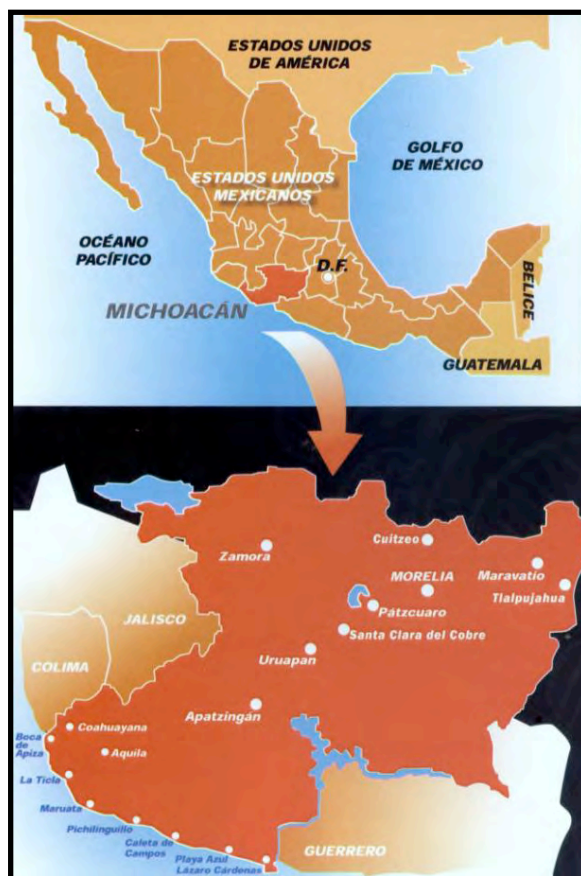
ESTADOS UNIDOS DE AMÉRICA

GOLFO DE MÉXICO

ESTADOS UNIDOS MEXICANOS

OCÉANO PACÍFICO

D.F.

BELICE

MICHOACÁN

GUATEMALA

Zamora

Cuitzeo

MORELIA

Maravatío

Tlalpujahua

Pátzcuaro

Santa Clara del Cobre

JALISCO

Uruapan

COLIMA

Apatzingán

Boca de Apiza

Coahuayana

Aquila

La Ticla

Maruata

Pichilinguillo

Caleta de Campos

Playa Azul

Lázaro Cárdenas

GUERRERO